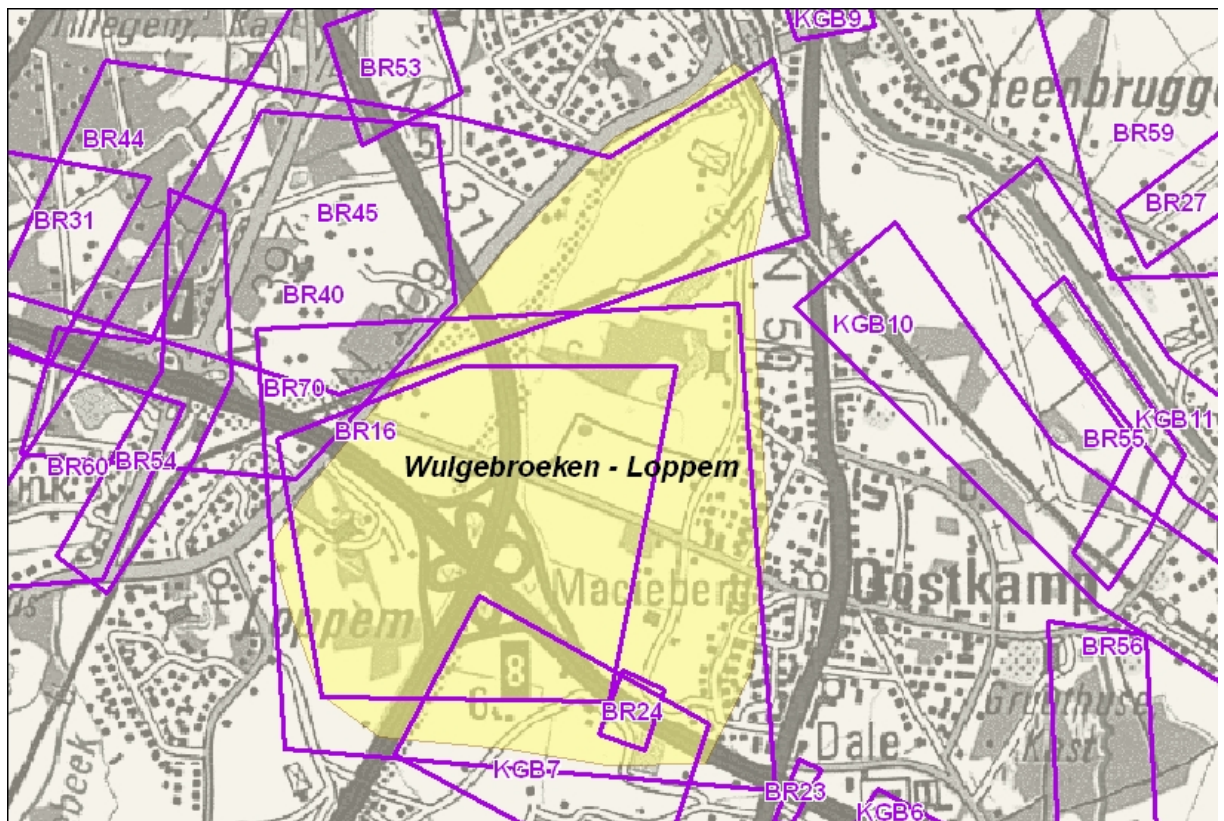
Tillegem, Kast
KGB9
BR53
Steenbrugge
BR44
BR59
BR31
BR45
BR27
31
BR40
E40
KGB10
BR70
BR16
KGB11
BR55
BR60
BR54
Wulgebroeken - Loppem
Maeleberg
Oostkamp
Loppem
BR56
8
BR24
Gruuthuse Kasteel
Dale
KGB7
BR23
KGB6
beek